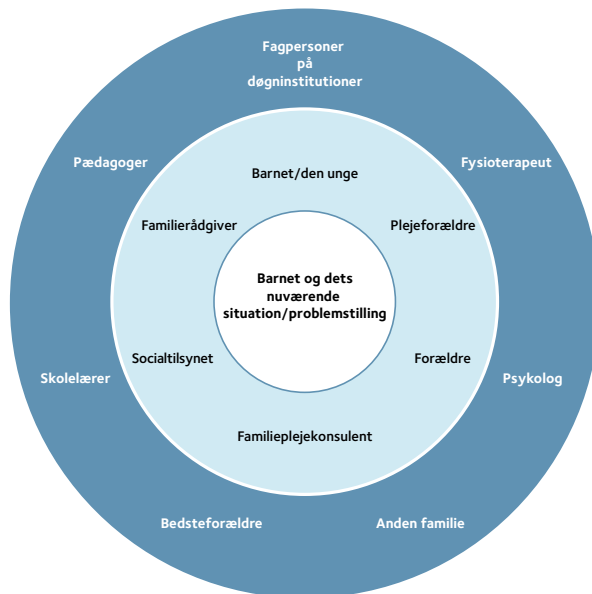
Fagpersoner på døgninstitutioner

Pædagoger

Fysioterapeut

Barnet/den unge

Familierådgiver

Plejeforældre

Barnet og dets nuværende situation/problemstilling

Socialtilsynet

Forældre

Skolelærer

Psykolog

Familieplejekonsulent

Bedsteforældre

Anden familie